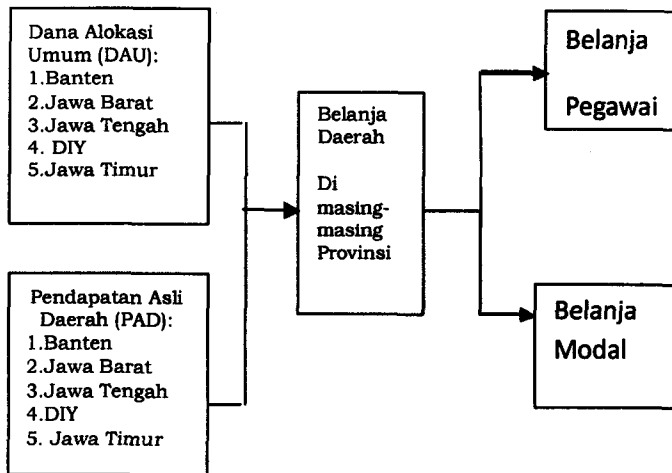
Dana Alokasi Umum (DAU):
1.Banten
2.Jawa Barat
3.Jawa Tengah
4. DIY
5.Jawa Timur

Pendapatan Asli Daerah (PAD):
1.Banten
2.Jawa Barat
3.Jawa Tengah
4.DIY
5. Jawa Timur

Belanja Daerah

Di masing-masing Provinsi

Belanja

Pegawai

Belanja Modal